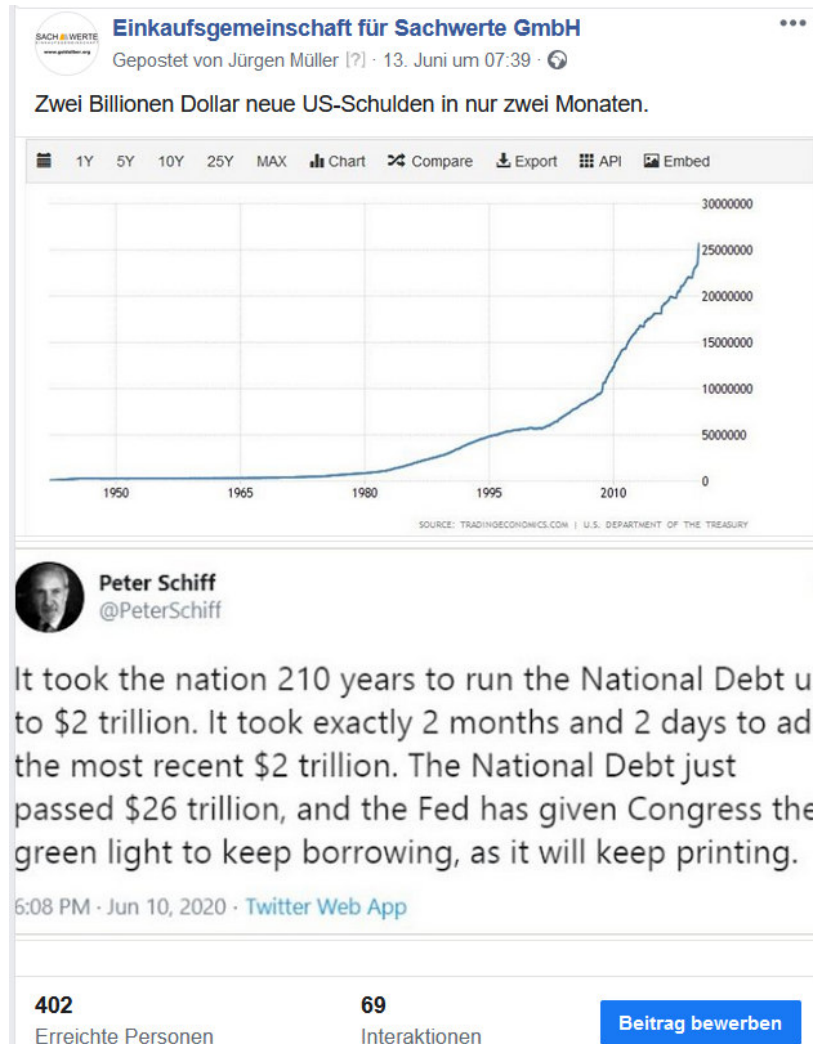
SACH WERTE

Einkaufsgemeinschaft für Sachwerte GmbH
Gepostet von Jürgen Müller [?] · 13. Juni um 07:39 ·

•••

Zwei Billionen Dollar neue US-Schulden in nur zwei Monaten.

1Y 5Y 10Y 25Y MAX Chart Compare Export API Embed

30000000
25000000
20000000
15000000
10000000
5000000
0

1950 1965 1980 1995 2010

SOURCE: TRADINGECONOMICS.COM | U.S. DEPARTMENT OF THE TREASURY

Peter Schiff
@PeterSchiff

It took the nation 210 years to run the National Debt u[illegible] to $2 trillion. It took exactly 2 months and 2 days to ad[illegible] the most recent $2 trillion. The National Debt just passed $26 trillion, and the Fed has given Congress the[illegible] green light to keep borrowing, as it will keep printing.

6:08 PM · Jun 10, 2020 · Twitter Web App

402
Erreichte Personen

69
Interaktionen

Beitrag bewerben